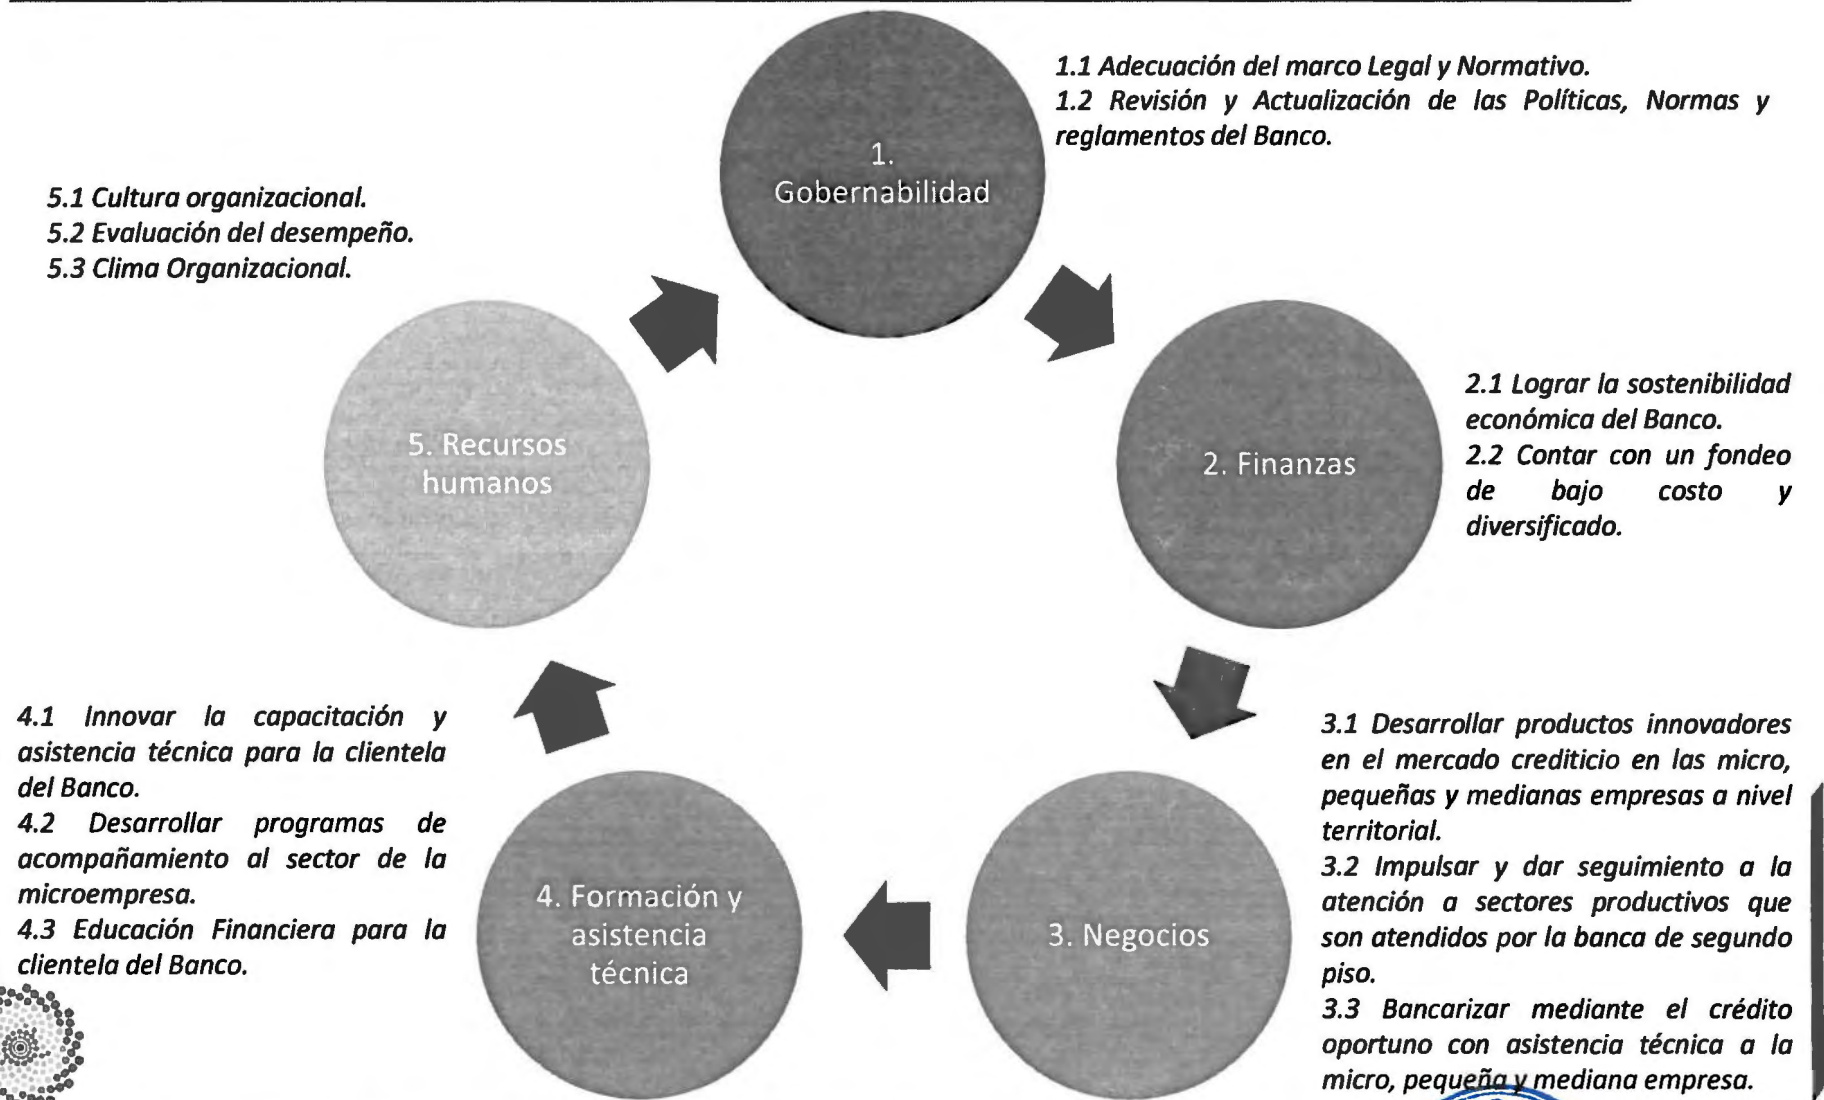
1. Gobernabilidad

1.1 Adecuación del marco Legal y Normativo.
1.2 Revisión y Actualización de las Políticas, Normas y reglamentos del Banco.

2. Finanzas

2.1 Lograr la sostenibilidad económica del Banco.
2.2 Contar con un fondeo de bajo costo y diversificado.

3. Negocios

3.1 Desarrollar productos innovadores en el mercado crediticio en las micro, pequeñas y medianas empresas a nivel territorial.
3.2 Impulsar y dar seguimiento a la atención a sectores productivos que son atendidos por la banca de segundo piso.
3.3 Bancarizar mediante el crédito oportuno con asistencia técnica a la micro, pequeña y mediana empresa.

4. Formación y asistencia técnica

4.1 Innovar la capacitación y asistencia técnica para la clientela del Banco.
4.2 Desarrollar programas de acompañamiento al sector de la microempresa.
4.3 Educación Financiera para la clientela del Banco.

5. Recursos humanos

5.1 Cultura organizacional.
5.2 Evaluación del desempeño.
5.3 Clima Organizacional.